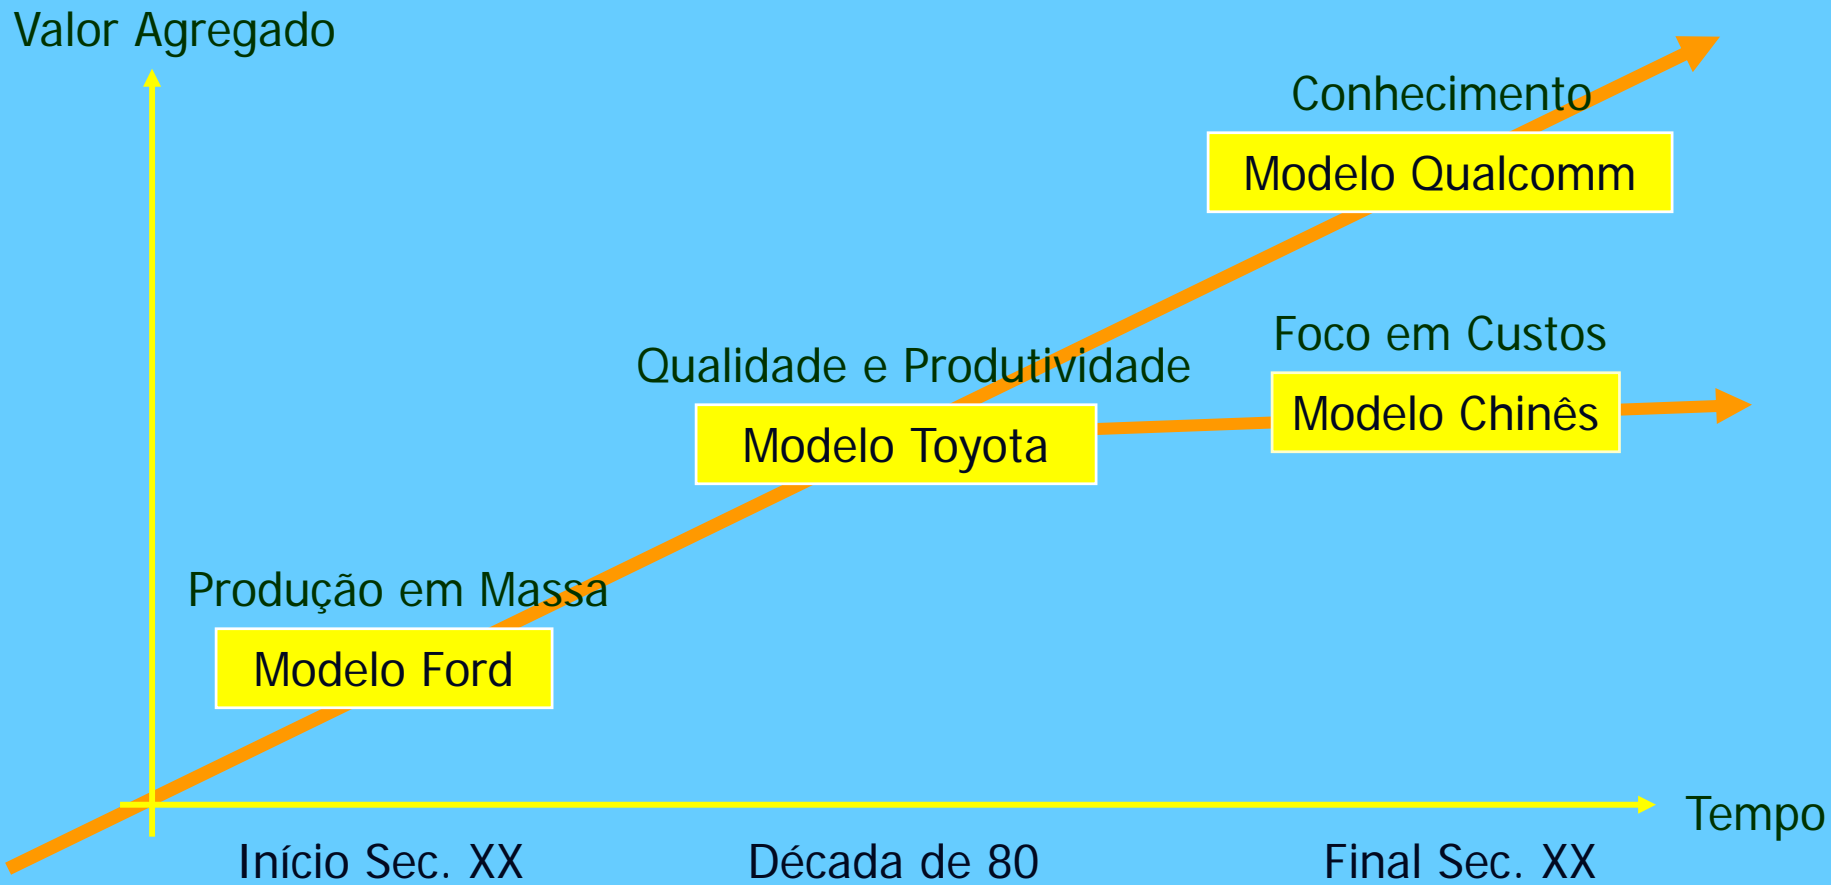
Valor Agregado

Conhecimento

Modelo Qualcomm

Foco em Custos

Qualidade e Produtividade

Modelo Chinês

Modelo Toyota

Produção em Massa

Modelo Ford

Tempo

Início Sec. XX

Década de 80

Final Sec. XX